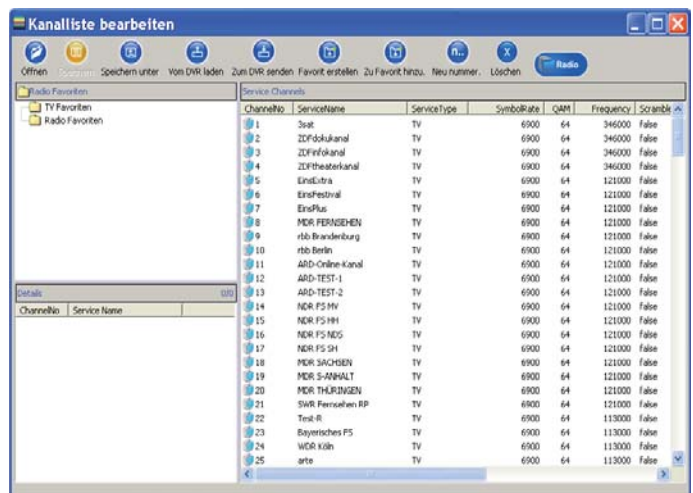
Kanalliste bearbeiten

Öffnen Speichern Speichern unter Vom DVR laden Zum DVR senden Favorit erstellen Zu Favorit hinzu. Neu nummer. Löschen Radio

Radio Favoriten
TV Favoriten
Radio Favoriten

Details 0/0

| ChannelNo | Service Name |
|---|---|

Service Channels

| ChannelNo | ServiceName | ServiceType | SymbolRate | QAM | Frequency | Scramble |
|---|---|---|---|---|---|---|
| 1 | 3sat | TV | 6900 | 64 | 346000 | false |
| 2 | ZDFdokukanal | TV | 6900 | 64 | 346000 | false |
| 3 | ZDFinfokanal | TV | 6900 | 64 | 346000 | false |
| 4 | ZDFtheaterkanal | TV | 6900 | 64 | 346000 | false |
| 5 | EinsExtra | TV | 6900 | 64 | 121000 | false |
| 6 | EinsFestival | TV | 6900 | 64 | 121000 | false |
| 7 | EinsPlus | TV | 6900 | 64 | 121000 | false |
| 8 | MDR FERNSEHEN | TV | 6900 | 64 | 121000 | false |
| 9 | rbb Brandenburg | TV | 6900 | 64 | 121000 | false |
| 10 | rbb Berlin | TV | 6900 | 64 | 121000 | false |
| 11 | ARD-Online-Kanal | TV | 6900 | 64 | 121000 | false |
| 12 | ARD-TEST-1 | TV | 6900 | 64 | 121000 | false |
| 13 | ARD-TEST-2 | TV | 6900 | 64 | 121000 | false |
| 14 | NDR FS MV | TV | 6900 | 64 | 121000 | false |
| 15 | NDR FS HH | TV | 6900 | 64 | 121000 | false |
| 16 | NDR FS NDS | TV | 6900 | 64 | 121000 | false |
| 17 | NDR FS SH | TV | 6900 | 64 | 121000 | false |
| 18 | MDR SACHSEN | TV | 6900 | 64 | 121000 | false |
| 19 | MDR S-ANHALT | TV | 6900 | 64 | 121000 | false |
| 20 | MDR THÜRINGEN | TV | 6900 | 64 | 121000 | false |
| 21 | SWR Fernsehen RP | TV | 6900 | 64 | 121000 | false |
| 22 | Test-R | TV | 6900 | 64 | 113000 | false |
| 23 | Bayerisches FS | TV | 6900 | 64 | 113000 | false |
| 24 | WDR Köln | TV | 6900 | 64 | 113000 | false |
| 25 | arte | TV | 6900 | 64 | 113000 | false |